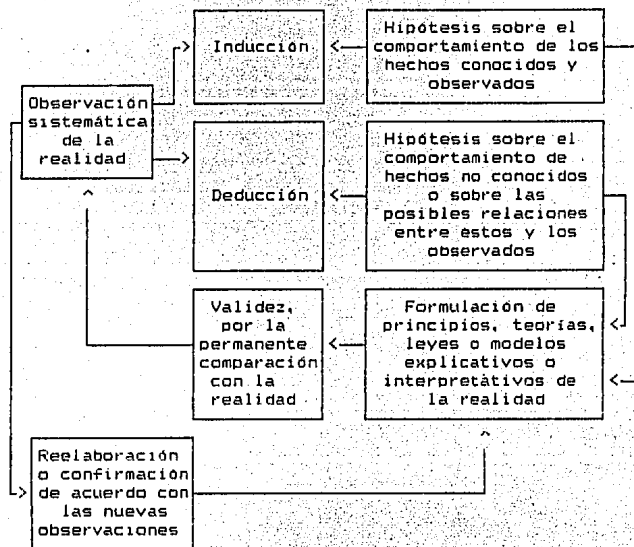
Observación sistemática de la realidad

Inducción

Hipótesis sobre el comportamiento de los hechos conocidos y observados

Deducción

Hipótesis sobre el comportamiento de hechos no conocidos o sobre las posibles relaciones entre estos y los observados

Validez, por la permanente comparación con la realidad

Formulación de principios, teorías, leyes o modelos explicativos o interpretativos de la realidad

Reelaboración o confirmación de acuerdo con las nuevas observaciones